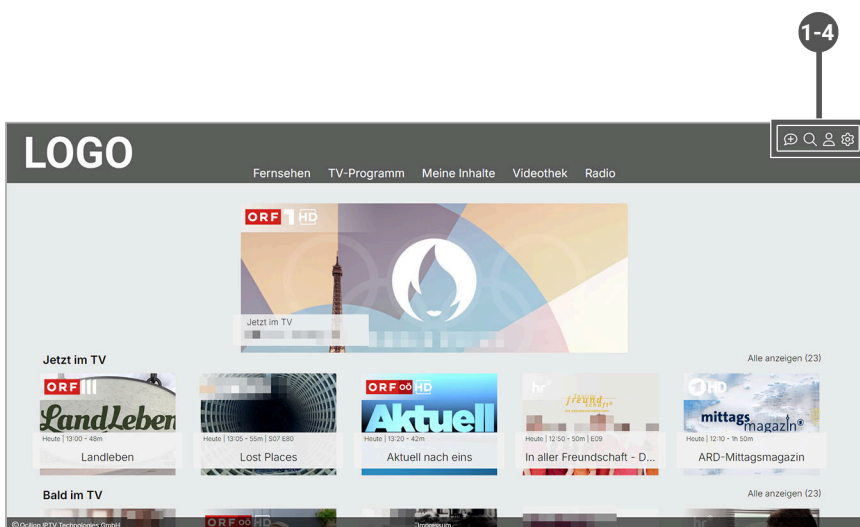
1-4

LOGO

Fernsehen TV-Programm Meine Inhalte Videothek Radio

ORF 1 HD

Jetzt im TV

Jetzt im TV

Alle anzeigen (23)

ORF III

LandLeben

Heute | 13:00 - 48m

Landleben

Heute | 13:05 - 55m | S07 E80

Lost Places

ORF ON HD

Aktuell

Heute | 13:20 - 42m

Aktuell nach eins

hr

freundschaft

Heute | 12:50 - 50m | E09

In aller Freundschaft - D...

HD

mittagsmagazin

Heute | 12:10 - 1h 50m

ARD-Mittagsmagazin

Bald im TV

Alle anzeigen (23)

© Onlion IPTV Technologies GmbH

Impressum

ORF ON HD

hr